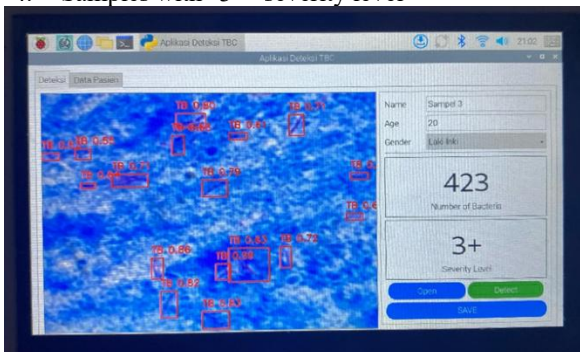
4. Samples with "3+" severity level

Aplikasi Deteksi TBC

21:02

Aplikasi Deteksi TBC

Deteksi | Data Pasien

TB 0.80
TB 0.71
TB 0.88
TB 0.81
TB 0.85
TB 0.8
TB 0.86
TB 0.7
TB 0.76
TB 0.
TB 0.6
TB 0.86
TB 0.83
TB 0.73
TB 0.88
TB 0.82
TB 0.83

Name | Sampel 3
Age | 20
Gender | Laki laki

423
Number of Bacteria

3+
Severity Level

Open
Detect
SAVE